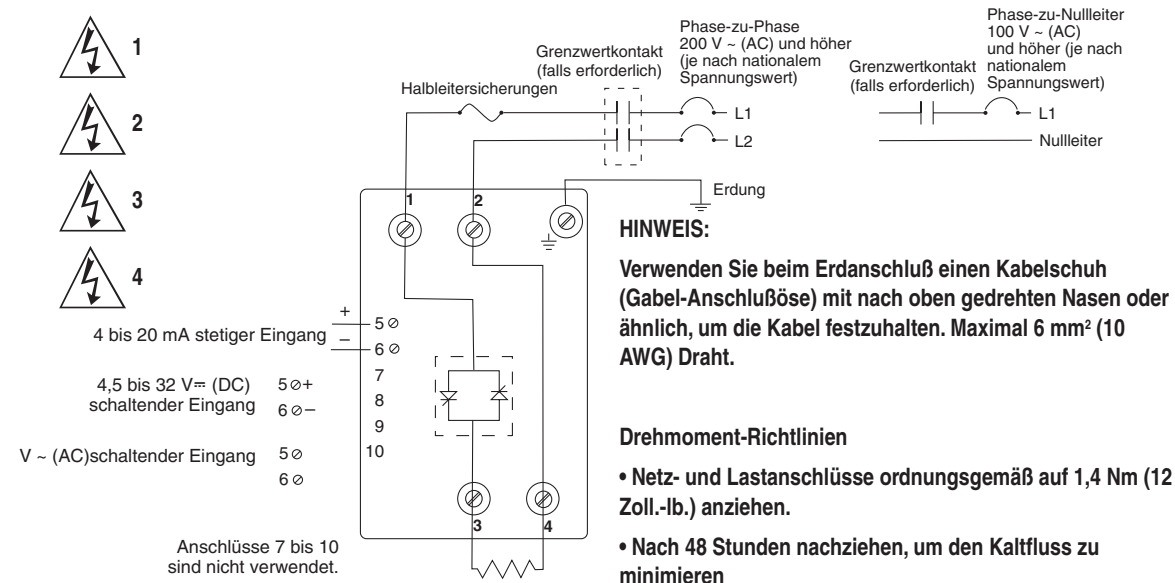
1

2

3

4

Halbleitersicherungen

Grenzwertkontakt (falls erforderlich)

Phase-zu-Phase 200 V ~ (AC) und höher (je nach nationalem Spannungswert)

L1

L2

Grenzwertkontakt (falls erforderlich)

Phase-zu-Nullleiter 100 V ~ (AC) und höher (je nach nationalem Spannungswert)

L1

Nullleiter

Erdung

1

2

HINWEIS:

Verwenden Sie beim Erdanschluß einen Kabelschuh (Gabel-Anschlußöse) mit nach oben gedrehten Nasen oder ähnlich, um die Kabel festzuhalten. Maximal 6 mm² (10 AWG) Draht.

+

–

4 bis 20 mA stetiger Eingang

5 ⊘

6 ⊘

7

8

9

10

4,5 bis 32 V⎓ (DC) schaltender Eingang

5⊘+

6⊘–

V ~ (AC)schaltender Eingang

5⊘

6⊘

Drehmoment-Richtlinien

• Netz- und Lastanschlüsse ordnungsgemäß auf 1,4 Nm (12 Zoll.-lb.) anziehen.

3

4

Anschlüsse 7 bis 10 sind nicht verwendet.

• Nach 48 Stunden nachziehen, um den Kaltfluss zu minimieren